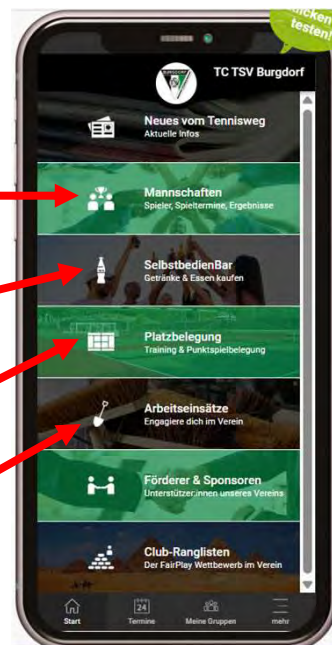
licken testen!

TC TSV Burgdorf

Neues vom Tennisweg
Aktuelle Infos

Mannschaften
Spieler, Spieltermine, Ergebnisse

SelbstbedienBar
Getränke & Essen kaufen

Platzbelegung
Training & Punktspielbelegung

Arbeitseinsätze
Engagiere dich im Verein

Förderer & Sponsoren
Unterstützer:innen unseres Vereins

Club-Ranglisten
Der FairPlay Wettbewerb im Verein

Start
24
Termine
Meine Gruppen
mehr